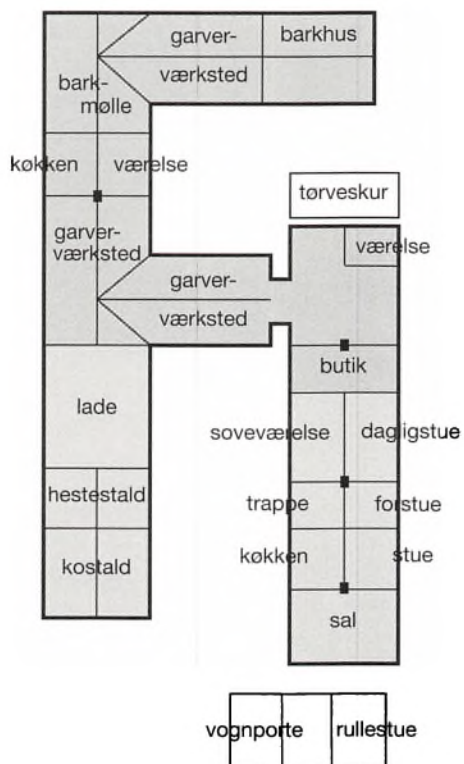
garver-
værksted

barkhus

bark-
mølle

køkken

værelse

tørveskur

garver-
værksted

værelse

garver-
værksted

butik

lade

soveværelse

dagligstue

hestestald

trappe

forstue

køkken

stue

kostald

sal

vognporte

rullestue